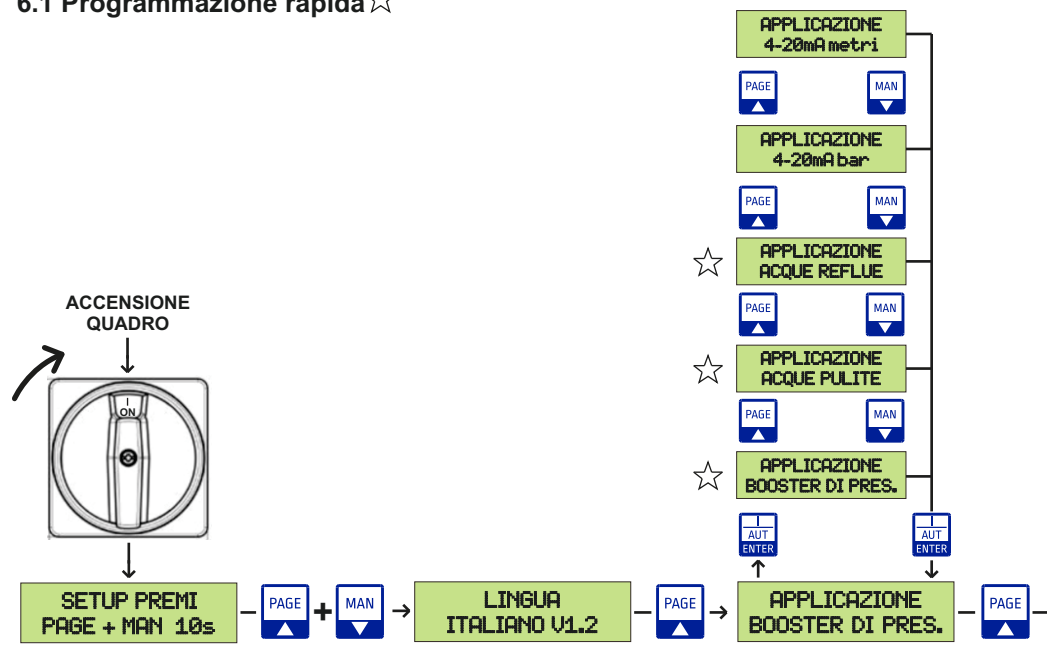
6.1 Programmazione rapida ☆

APPLICAZIONE
4-20mA metri

PAGE MAN

APPLICAZIONE
4-20mA bar

PAGE MAN

☆ APPLICAZIONE
ACQUE REFLUE

PAGE MAN

☆ APPLICAZIONE
ACQUE PULITE

PAGE MAN

☆ APPLICAZIONE
BOOSTER DI PRES.

I AUT ENTER

I AUT ENTER

ACCENSIONE
QUADRO

I
ON

SETUP PREMI
PAGE + MAN 10s

PAGE + MAN

LINGUA
ITALIANO V1.2

PAGE

APPLICAZIONE
BOOSTER DI PRES.

PAGE